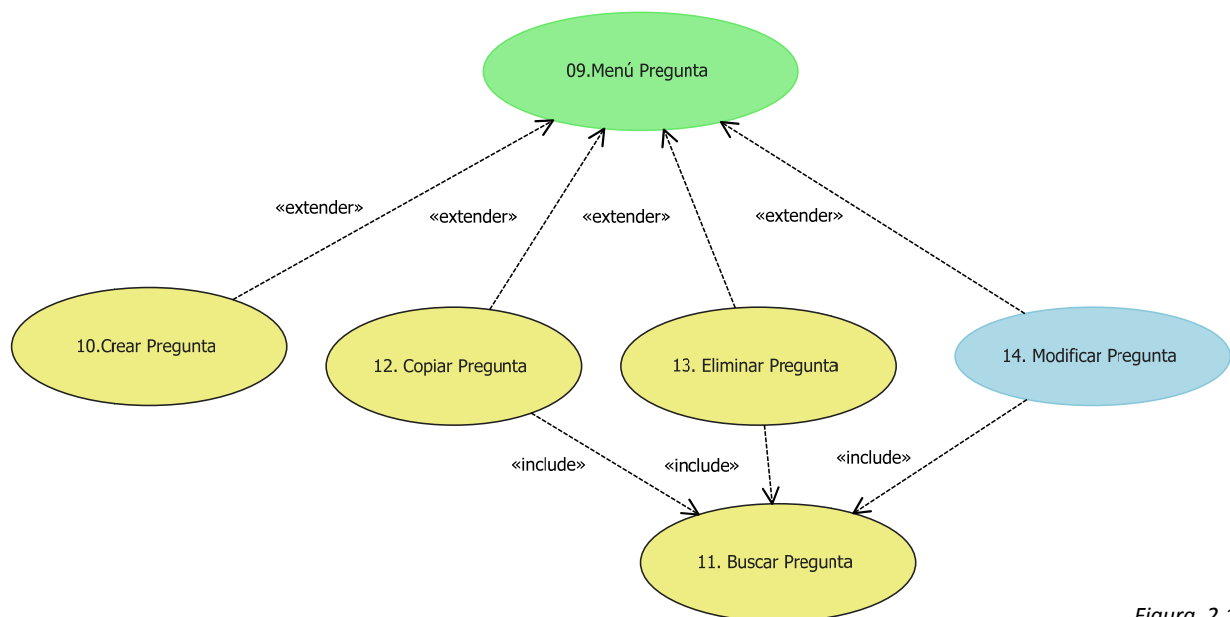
09.Menú Pregunta

«extender»

«extender»

«extender»

«extender»

10.Crear Pregunta

12. Copiar Pregunta

13. Eliminar Pregunta

14. Modificar Pregunta

«include»

«include»

«include»

11. Buscar Pregunta

Figura 2.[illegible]